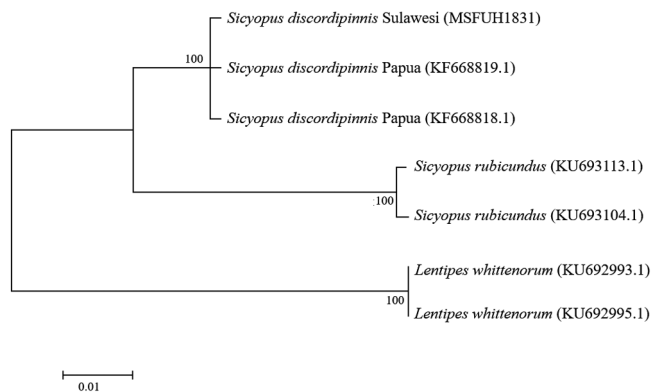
Sicyopus discordipinnis Sulawesi (MSFUH1831)

100

Sicyopus discordipinnis Papua (KF668819.1)

Sicyopus discordipinnis Papua (KF668818.1)

Sicyopus rubicundus (KU693113.1)

100

Sicyopus rubicundus (KU693104.1)

Lentipes whittenorum (KU692993.1)

100

Lentipes whittenorum (KU692995.1)

0.01